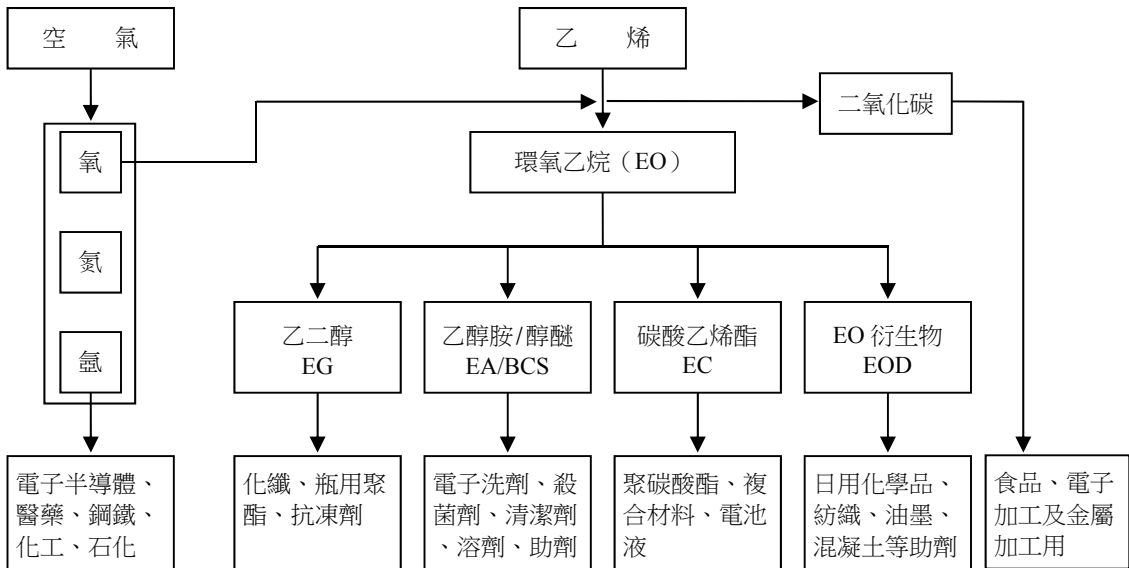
空　氣

乙　烯

二氧化碳

氧

氮

氬

環氧乙烷（EO）

乙二醇
EG

乙醇胺/醇醚
EA/BCS

碳酸乙烯酯
EC

EO 衍生物
EOD

電子半導體、醫藥、鋼鐵、化工、石化

化纖、瓶用聚酯、抗凍劑

電子洗劑、殺菌劑、清潔劑、溶劑、助劑

聚碳酸酯、複合材料、電池液

日用化學品、紡織、油墨、混凝土等助劑

食品、電子加工及金屬加工用